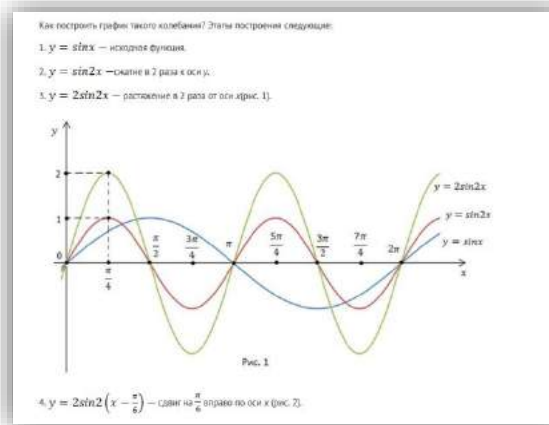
Как построить график такого колебания? Этапы построения следующие:

1. $y = sinx$ – исходная функция.

2. $y = sin2x$ –сжатие в 2 раза к оси у.

3. $y = 2sin2x$ – растяжение в 2 раза от оси х(рис. 1).

$y$

2

1

0

$\frac{\pi}{4}$

$\frac{\pi}{2}$

$\frac{3\pi}{4}$

$\pi$

$\frac{5\pi}{4}$

$\frac{3\pi}{2}$

$\frac{7\pi}{4}$

$2\pi$

$x$

$y = 2sin2x$

$y = sin2x$

$y = sinx$

Рис. 1

4. $y = 2sin2\left(x - \frac{\pi}{6}\right)$ – сдвиг на $\frac{\pi}{6}$ вправо по оси х (рис. 2).